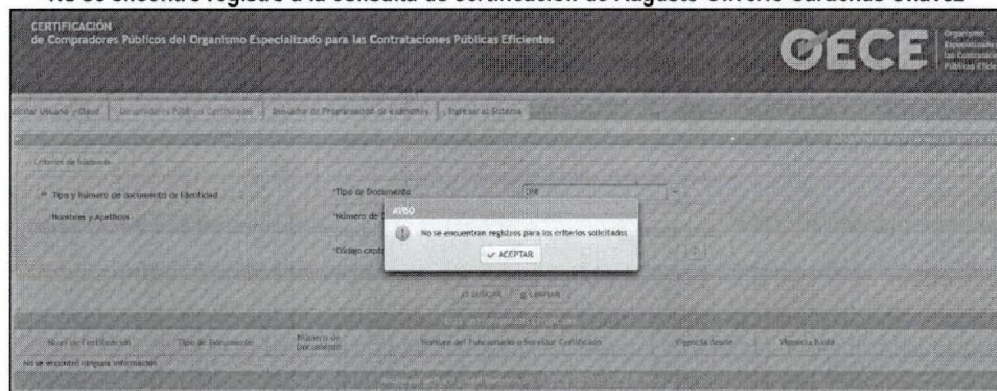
No se encontró registro a la consulta de certificación de Augusto Olivera Cárdenas Chávez

CERTIFICACIÓN
de Compradores Públicos del Organismo Especializado para las Contrataciones Públicas Eficientes

OECE Organismo Especializado para las Contrataciones Públicas Eficientes

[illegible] Usuario / Clave | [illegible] Públicos Certificados | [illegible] de Programación de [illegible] | Ingresar al Sistema

Criterios de búsqueda

Tipo y Número de documento de Identidad

Nombres y Apellidos

*Tipo de Documento DNI

*Número de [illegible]

*Código capt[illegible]

AVISO

No se encuentran registros para los criterios solicitados.

ACEPTAR

BUSCAR LIMPIAR

Nivel de Certificación | Tipo de Documento | Número de Documento | Nombre del Funcionario o Servidor Certificado | Vigencia desde | Vigencia hasta

No se encontró ninguna información